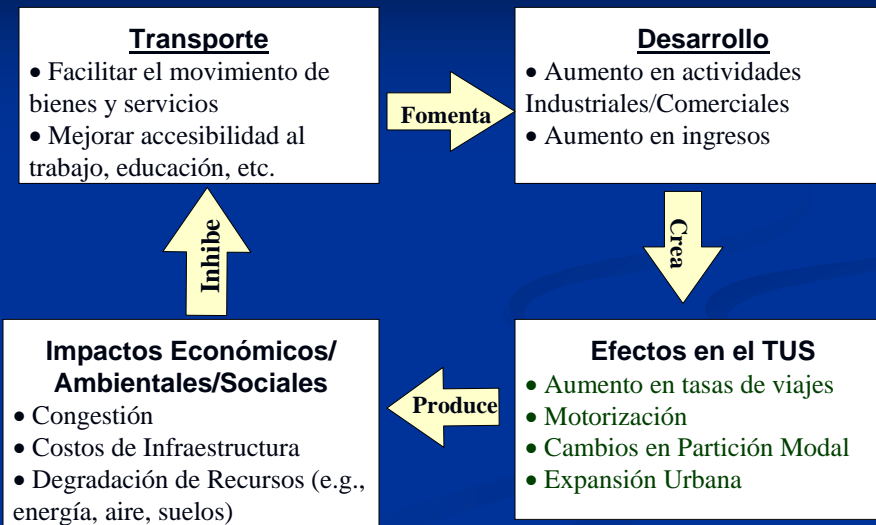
Transporte

• Facilitar el movimiento de bienes y servicios

• Mejorar accesibilidad al trabajo, educación, etc.

Fomenta

Desarrollo

• Aumento en actividades Industriales/Comerciales

• Aumento en ingresos

Crea

Efectos en el TUS

• Aumento en tasas de viajes

• Motorización

• Cambios en Partición Modal

• Expansión Urbana

Produce

Impactos Económicos/ Ambientales/Sociales

• Congestión

• Costos de Infraestructura

• Degradación de Recursos (e.g., energía, aire, suelos)

Inhibe